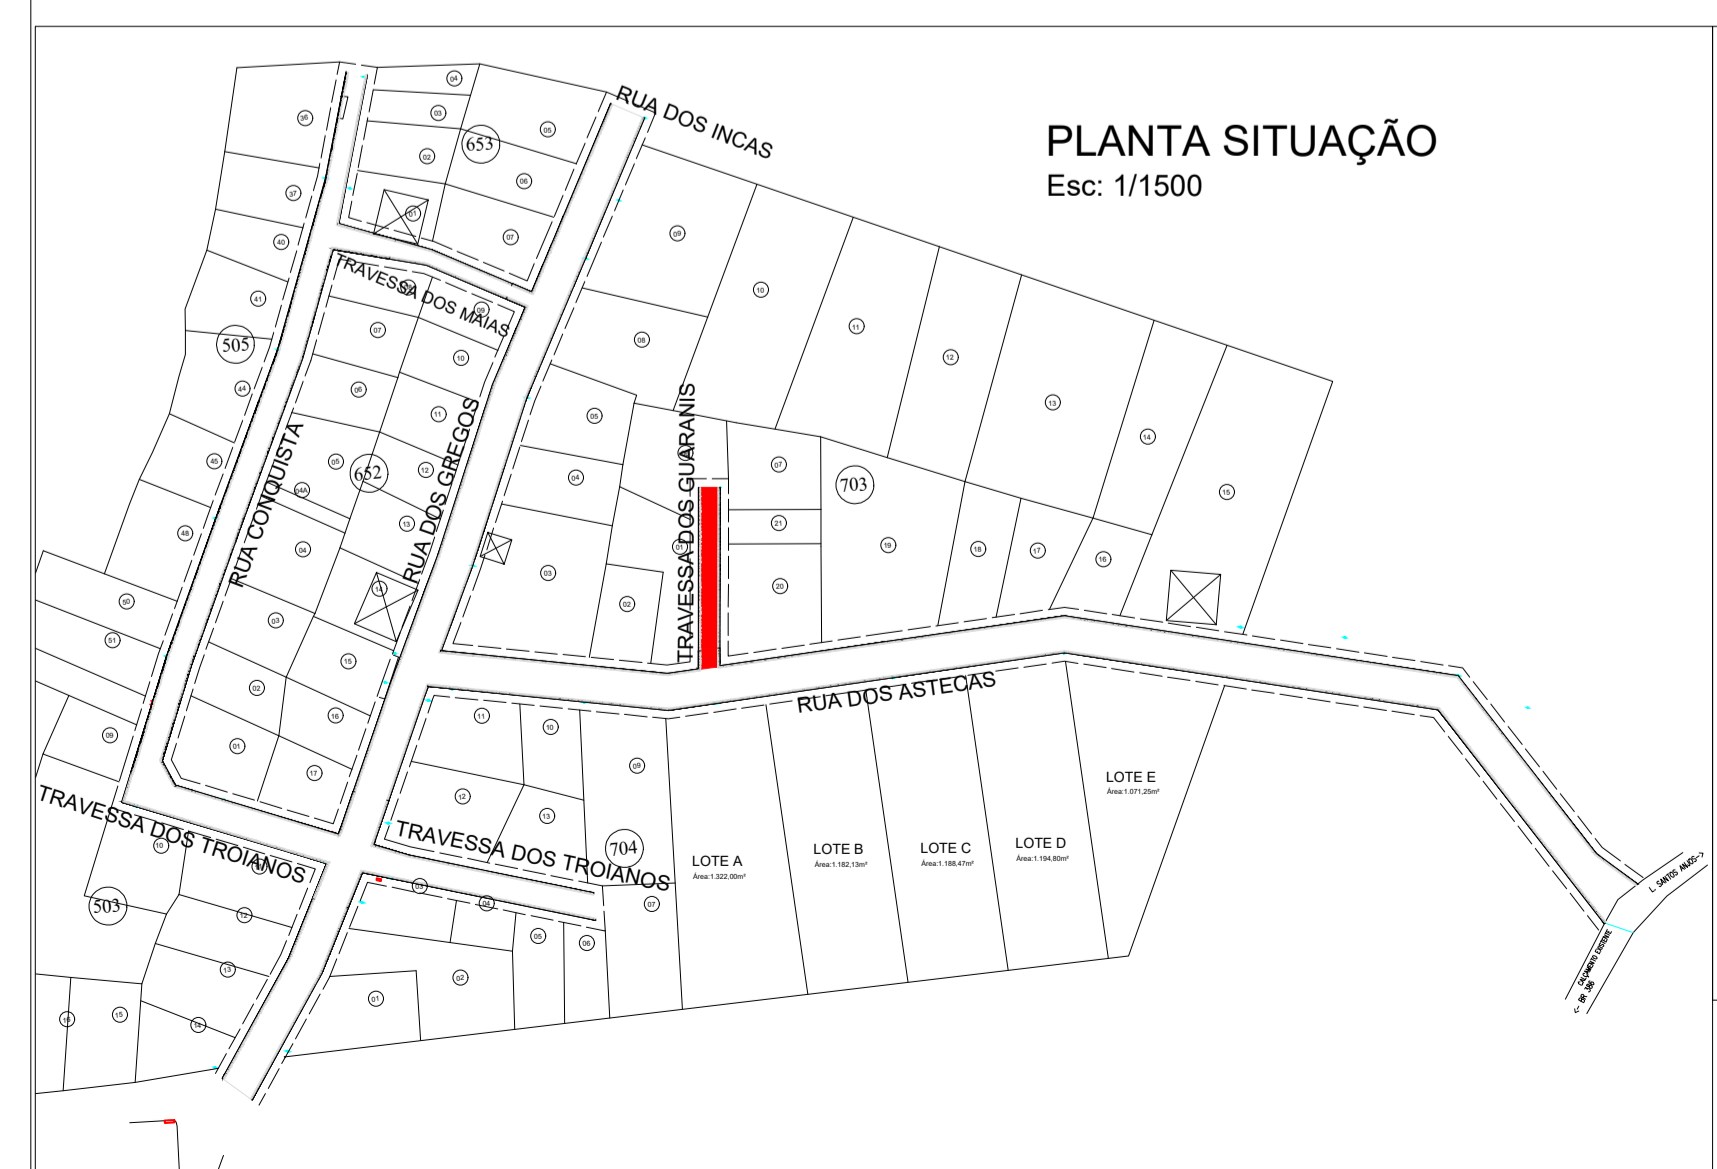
PLANTA SITUAÇÃO
Esc: 1/1500

RUA DOS INCAS

653
04
03
05
02
06
01
07

36
37
40
41
505
44
45
48
50
51
09

TRAVESSA DOS MAIAS
08
07
09
10
06
11
05
652
12
04A
13
04
14
03
15
02
16
01
17

RUA CONQUISTA
RUA DOS GREGOS

09
10
08
11
12
13
14
15
05
04
03
02
01
07
21
20
19
18
17
16
703

TRAVESSA DOS GUARANIS

RUA DOS ASTECAS

11
10
09
12
13
704
07
03
04
05
06
01
02

TRAVESSA DOS TROIANOS
TRAVESSA DOS TROIANOS

10
11
503
12
13
16
15
14

LOTE A
Área:1.322,00m²
LOTE B
Área:1.182,13m²
LOTE C
Área:1.188,47m²
LOTE D
Área:1.194,80m²
LOTE E
Área:1.071,25m²

L. SANTOS ANJOS->
CALÇAMENTO EXISTENTE
<- BR 386